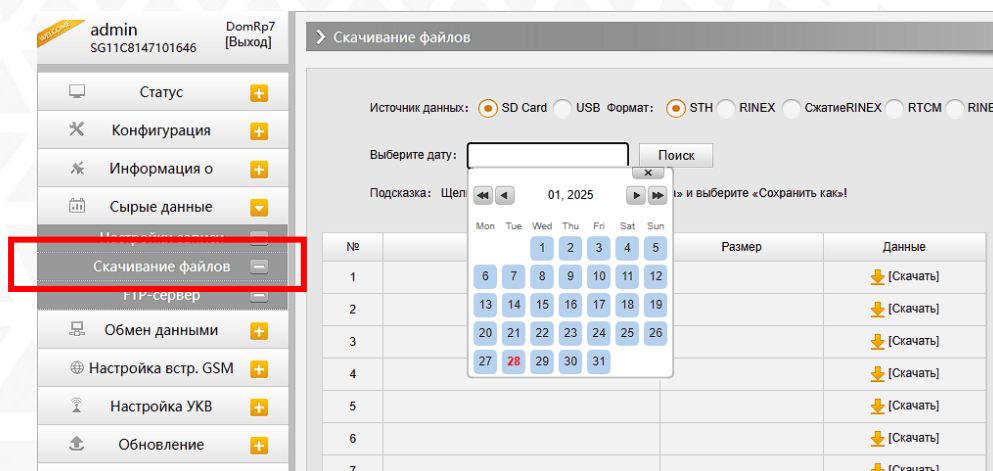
WELCOME admin SG11C8147101646 DomRp7 [Выход]

Статус
Конфигурация
Информация о
Сырые данные
Настройки записи
Скачивание файлов
FTP-сервер
Обмен данными
Настройка встр. GSM
Настройка УКВ
Обновление

Скачивание файлов

Источник данных: SD Card USB Формат: STH RINEX СжатиеRINEX RTCM RINE

Выберите дату: Поиск

Подсказка: Щел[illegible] и выберите «Сохранить как»!

01, 2025

| Mon | Tue | Wed | Thu | Fri | Sat | Sun |
|---|---|---|---|---|---|---|
| | | 1 | 2 | 3 | 4 | 5 |
| 6 | 7 | 8 | 9 | 10 | 11 | 12 |
| 13 | 14 | 15 | 16 | 17 | 18 | 19 |
| 20 | 21 | 22 | 23 | 24 | 25 | 26 |
| 27 | 28 | 29 | 30 | 31 | | |

| № | | Размер | Данные |
|---|---|---|---|
| 1 | | | [Скачать] |
| 2 | | | [Скачать] |
| 3 | | | [Скачать] |
| 4 | | | [Скачать] |
| 5 | | | [Скачать] |
| 6 | | | [Скачать] |
| 7 | | | [Скачать] |